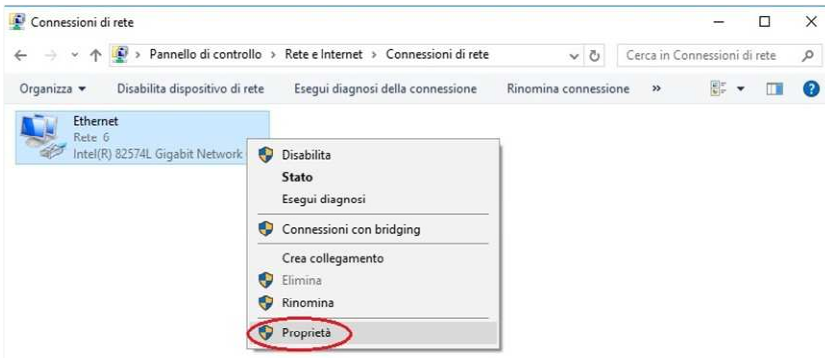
Connessioni di rete

Pannello di controllo › Rete e Internet › Connessioni di rete

Cerca in Connessioni di rete

Organizza ▾ Disabilita dispositivo di rete Esegui diagnosi della connessione Rinomina connessione »

Ethernet
Rete 6
Intel(R) 82574L Gigabit Network

Disabilita
Stato
Esegui diagnosi
Connessioni con bridging
Crea collegamento
Elimina
Rinomina
Proprietà